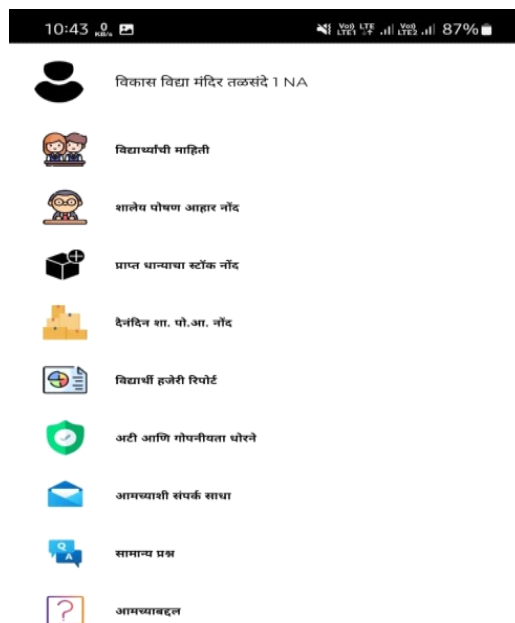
10:43 0 KB/s

Vo) LTE1 LTE Vo) LTE2 87%

विकास विद्या मंदिर तळसंदे 1 NA

विद्यार्थ्यांची माहिती

शालेय पोषण आहार नोंद

प्राप्त धान्याचा स्टॉक नोंद

दैनंदिन शा. पो.आ. नोंद

विद्यार्थी हजेरी रिपोर्ट

अटी आणि गोपनीयता धोरणे

आमच्याशी संपर्क साधा

सामान्य प्रश्न

आमच्याबद्दल